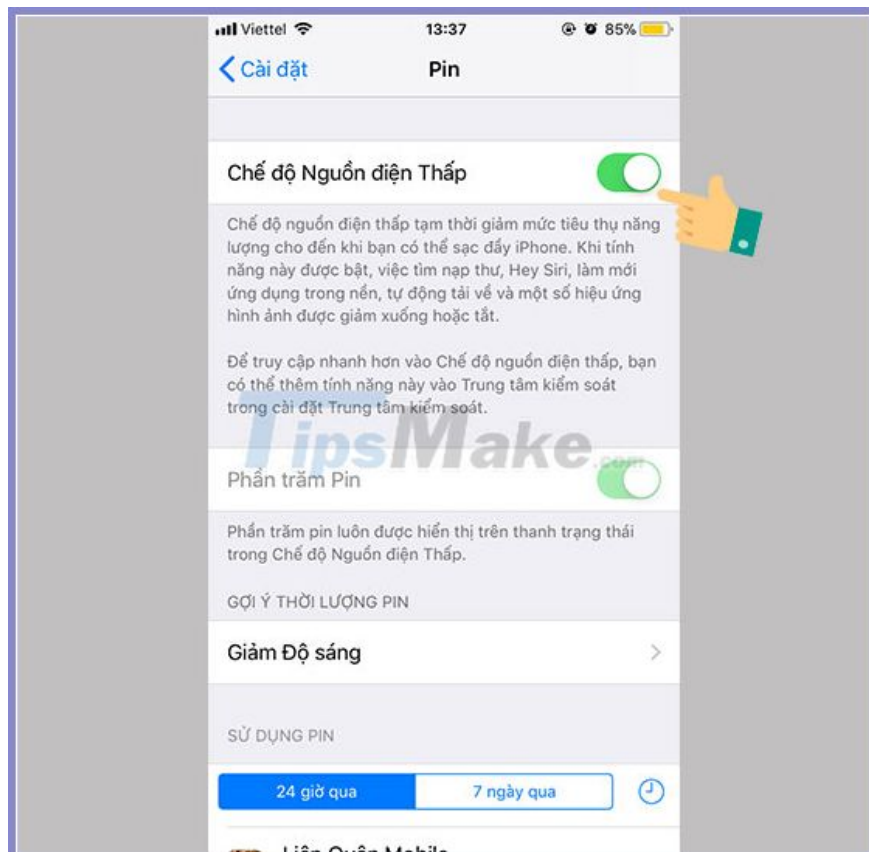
Viettel 13:37 85%

Cài đặt Pin

Chế độ Nguồn điện Thấp

Chế độ nguồn điện thấp tạm thời giảm mức tiêu thụ năng lượng cho đến khi bạn có thể sạc đầy iPhone. Khi tính năng này được bật, việc tìm nạp thư, Hey Siri, làm mới ứng dụng trong nền, tự động tải về và một số hiệu ứng hình ảnh được giảm xuống hoặc tắt.

Để truy cập nhanh hơn vào Chế độ nguồn điện thấp, bạn có thể thêm tính năng này vào Trung tâm kiểm soát trong cài đặt Trung tâm kiểm soát.

TipsMake.com

Phần trăm Pin

Phần trăm pin luôn được hiển thị trên thanh trạng thái trong Chế độ Nguồn điện Thấp.

GỢI Ý THỜI LƯỢNG PIN

Giảm Độ sáng

SỬ DỤNG PIN

24 giờ qua 7 ngày qua

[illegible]